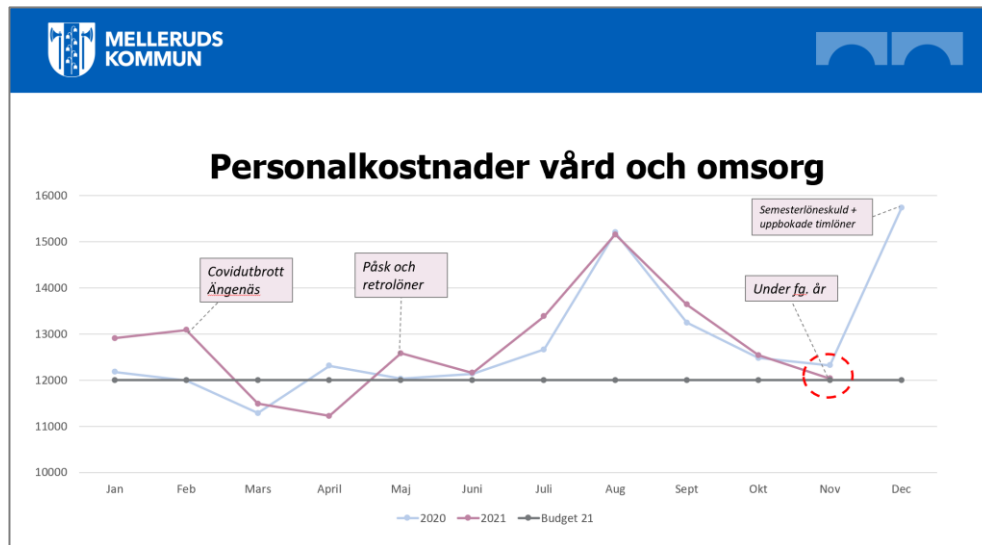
MELLERUDS KOMMUN

Personalkostnader vård och omsorg

16000
15000
14000
13000
12000
11000
10000

Covidutbrott Ängenäs

Påsk och retrolöner

Semesterlöneskuld + uppbokade timlöner

Under fg. år

Jan
Feb
Mars
April
Maj
Juni
Juli
Aug
Sept
Okt
Nov
Dec

2020
2021
Budget 21